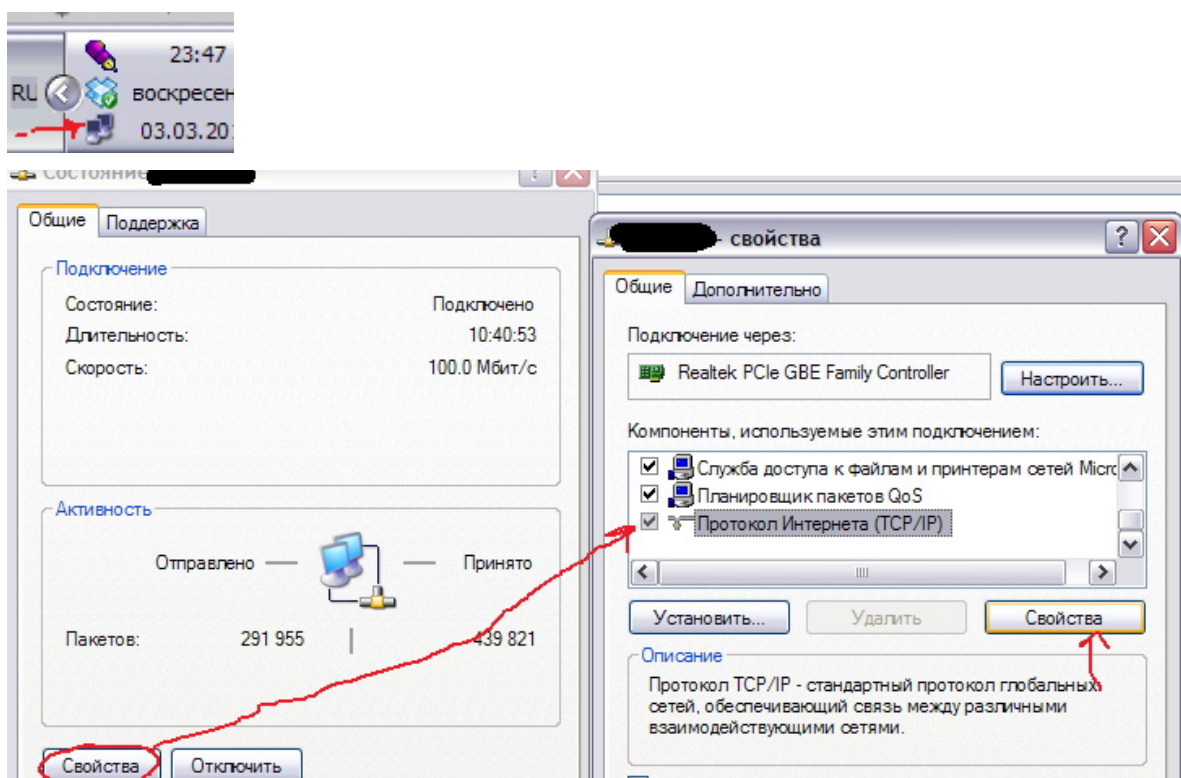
23:47
RU
воскресен
03.03.20

Состояние

Общие
Поддержка

Подключение
Состояние: Подключено
Длительность: 10:40:53
Скорость: 100.0 Мбит/с

Активность
Отправлено — — Принято
Пакетов: 291 955 | 439 821

Свойства
Отключить

- свойства

Общие
Дополнительно

Подключение через:
Realtek PCIe GBE Family Controller
Настроить...

Компоненты, используемые этим подключением:
Служба доступа к файлам и принтерам сетей Micro
Планировщик пакетов QoS
Протокол Интернета (TCP/IP)

Установить...
Удалить
Свойства

Описание
Протокол TCP/IP - стандартный протокол глобальных сетей, обеспечивающий связь между различными взаимодействующими сетями.